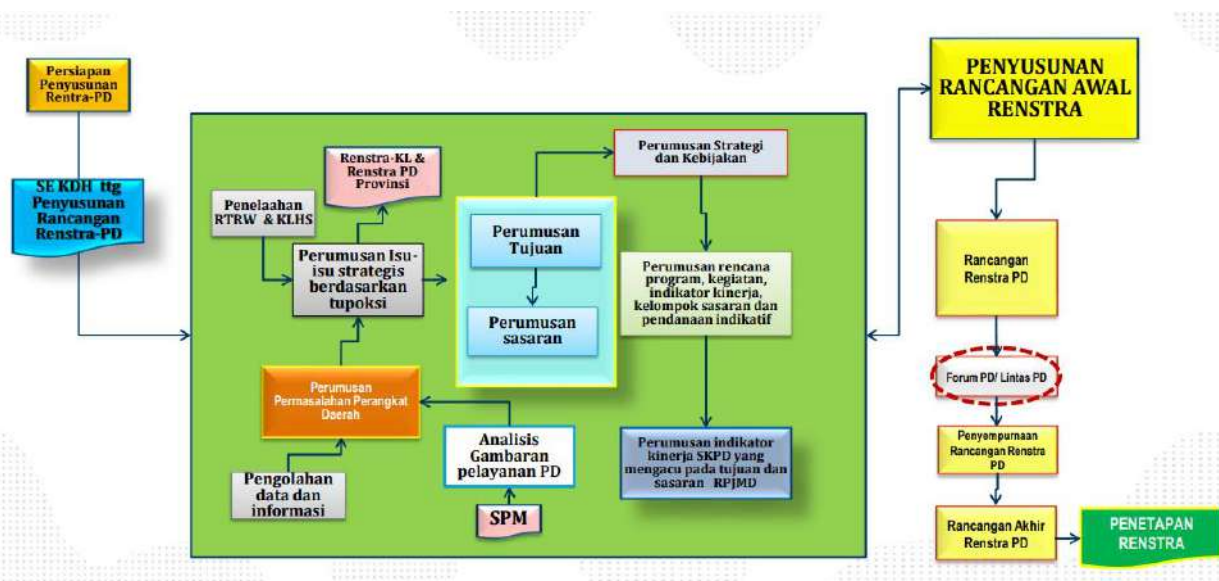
Persiapan Penyusunan Rentra-PD

SE KDH ttg Penyusunan Rancangan Renstra-PD

Penelaahan RTRW & KLHS

Renstra-KL & Renstra PD Provinsi

Perumusan Isu-isu strategis berdasarkan tupoksi

Perumusan Permasalahan Perangkat Daerah

Pengolahan data dan informasi

Analisis Gambaran pelayanan PD

SPM

Perumusan Tujuan

Perumusan sasaran

Perumusan Strategi dan Kebijakan

Perumusan rencana program, kegiatan, indikator kinerja, kelompok sasaran dan pendanaan indikatif

Perumusan indikator kinerja SKPD yang mengacu pada tujuan dan sasaran RPJMD

PENYUSUNAN RANCANGAN AWAL RENSTRA

Rancangan Renstra PD

Forum PD/ Lintas PD

Penyempurnaan Rancangan Renstra PD

Rancangan Akhir Renstra PD

PENETAPAN RENSTRA